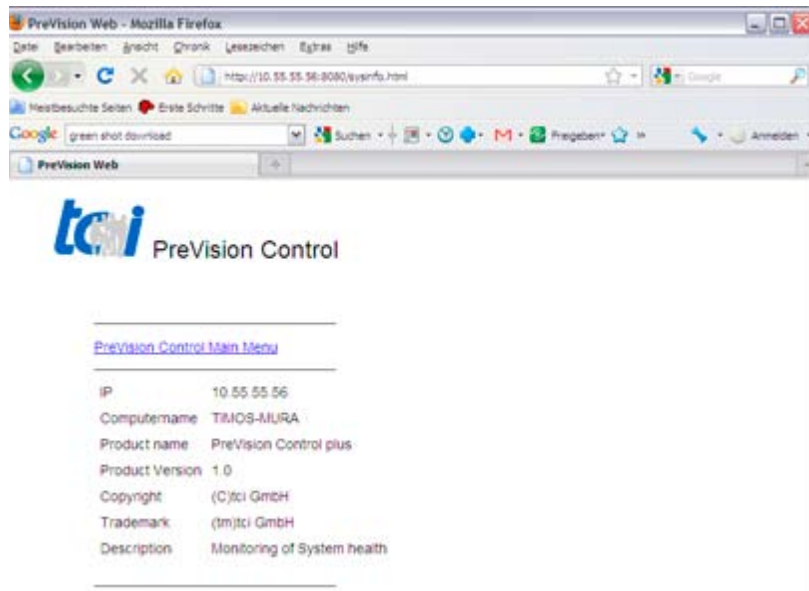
PreVision Web - Mozilla Firefox

Datei Bearbeiten Ansicht Chronik Lesezeichen Extras Hilfe

http://10.55.55.56:8080/sysinfo.html

Google

Meistbesuchte Seiten Erste Schritte Aktuelle Nachrichten

Google green shot download

Suchen Freigeben Anmelden

PreVision Web

tci PreVision Control

PreVision Control Main Menu

| | |
|---|---|
| IP | 10.55.55.56 |
| Computername | TIMOS-MURA |
| Product name | PreVision Control plus |
| Product Version | 1.0 |
| Copyright | (C)tci GmbH |
| Trademark | (tm)tci GmbH |
| Description | Monitoring of System health |